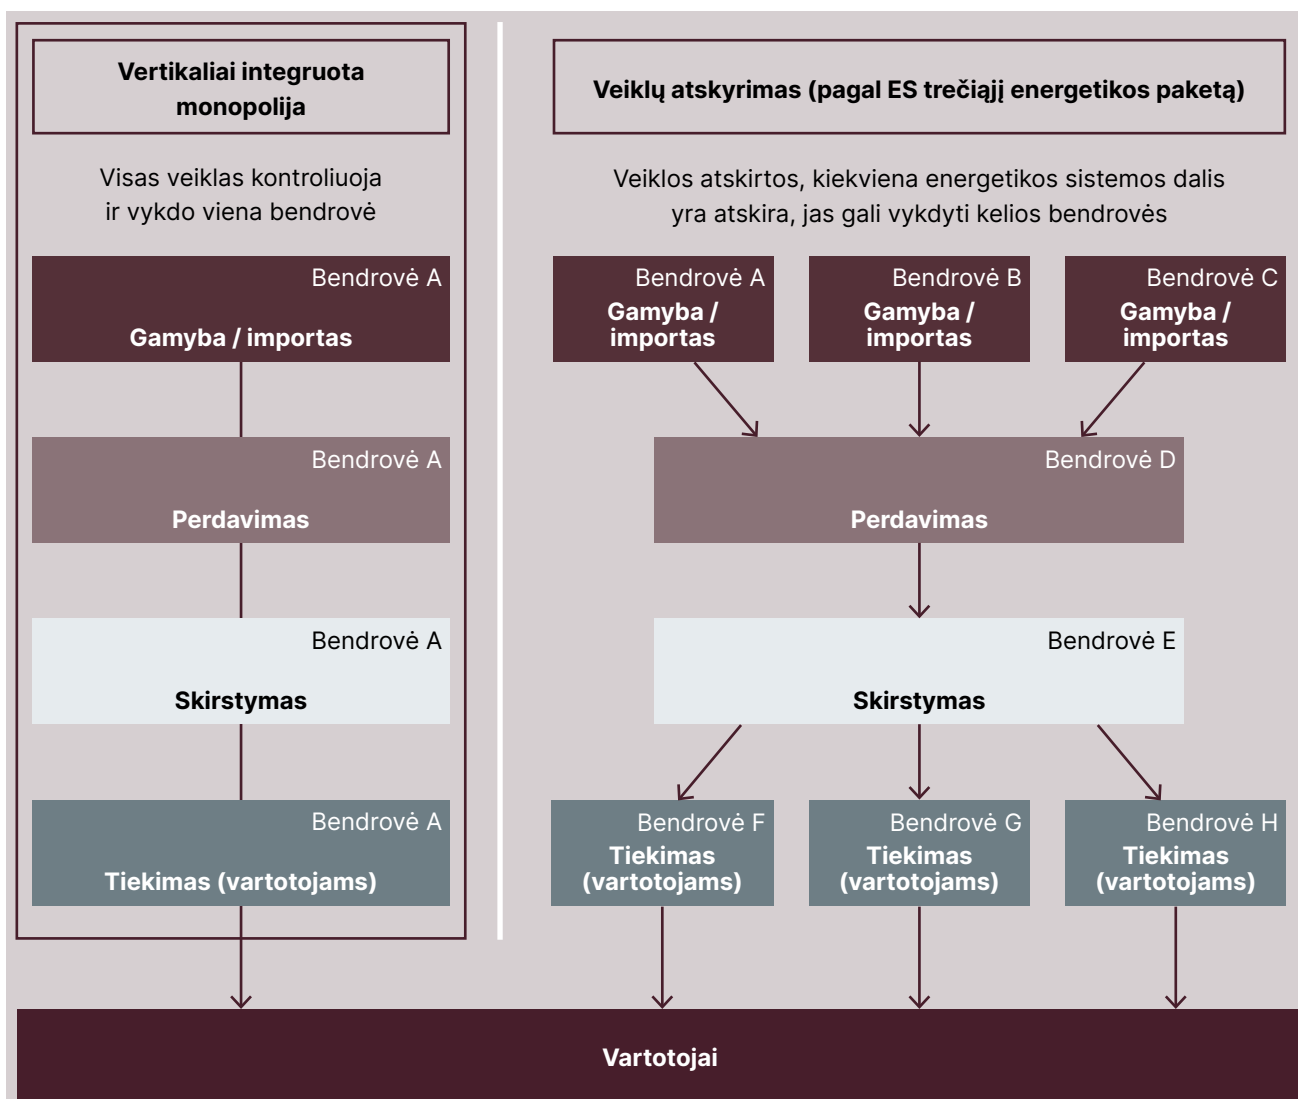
Vertikaliai integruota monopolija

Visas veiklas kontroliuoja ir vykdo viena bendrovė

Bendrovė A
Gamyba / importas

Bendrovė A
Perdavimas

Bendrovė A
Skirstymas

Bendrovė A
Tiekimas (vartotojams)

Veiklų atskyrimas (pagal ES trečiąjį energetikos paketą)

Veiklos atskirtos, kiekviena energetikos sistemos dalis yra atskira, jas gali vykdyti kelios bendrovės

Bendrovė A
Gamyba / importas

Bendrovė B
Gamyba / importas

Bendrovė C
Gamyba / importas

Bendrovė D
Perdavimas

Bendrovė E
Skirstymas

Bendrovė F
Tiekimas (vartotojams)

Bendrovė G
Tiekimas (vartotojams)

Bendrovė H
Tiekimas (vartotojams)

Vartotojai